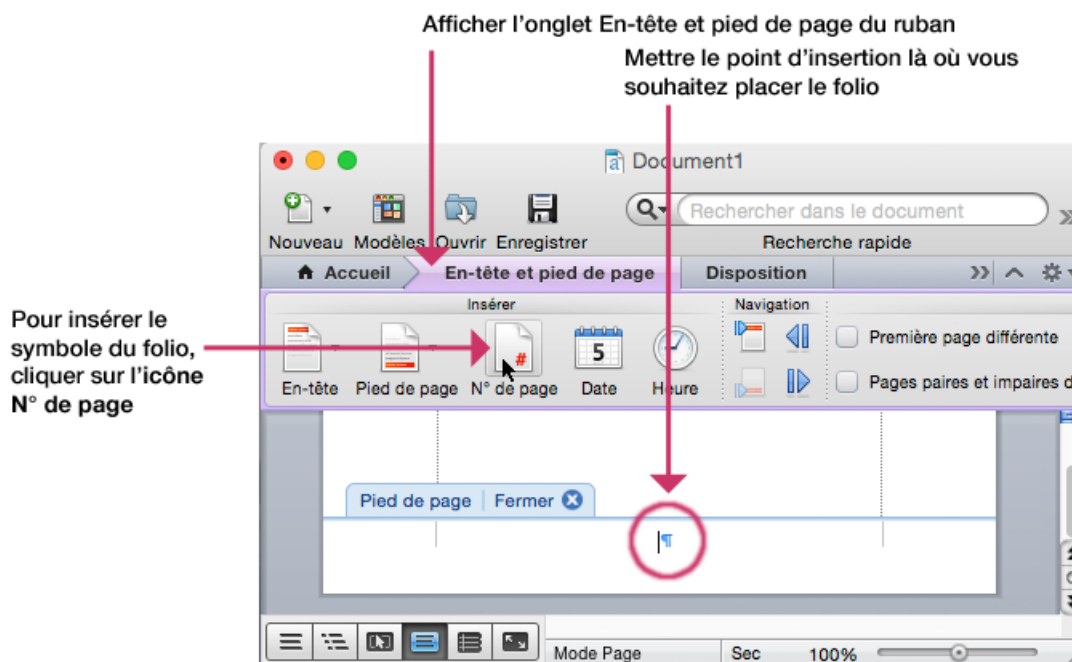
Afficher l'onglet En-tête et pied de page du ruban

Mettre le point d'insertion là où vous souhaitez placer le folio

Pour insérer le symbole du folio, cliquer sur l'icône N° de page

Document1

Nouveau Modèles Ouvrir Enregistrer

Rechercher dans le document

Recherche rapide

Accueil En-tête et pied de page Disposition

Insérer

Navigation

En-tête Pied de page N° de page Date Heure

5

#

Première page différente

Pages paires et impaires d

Pied de page | Fermer

¶

Mode Page Sec 100%